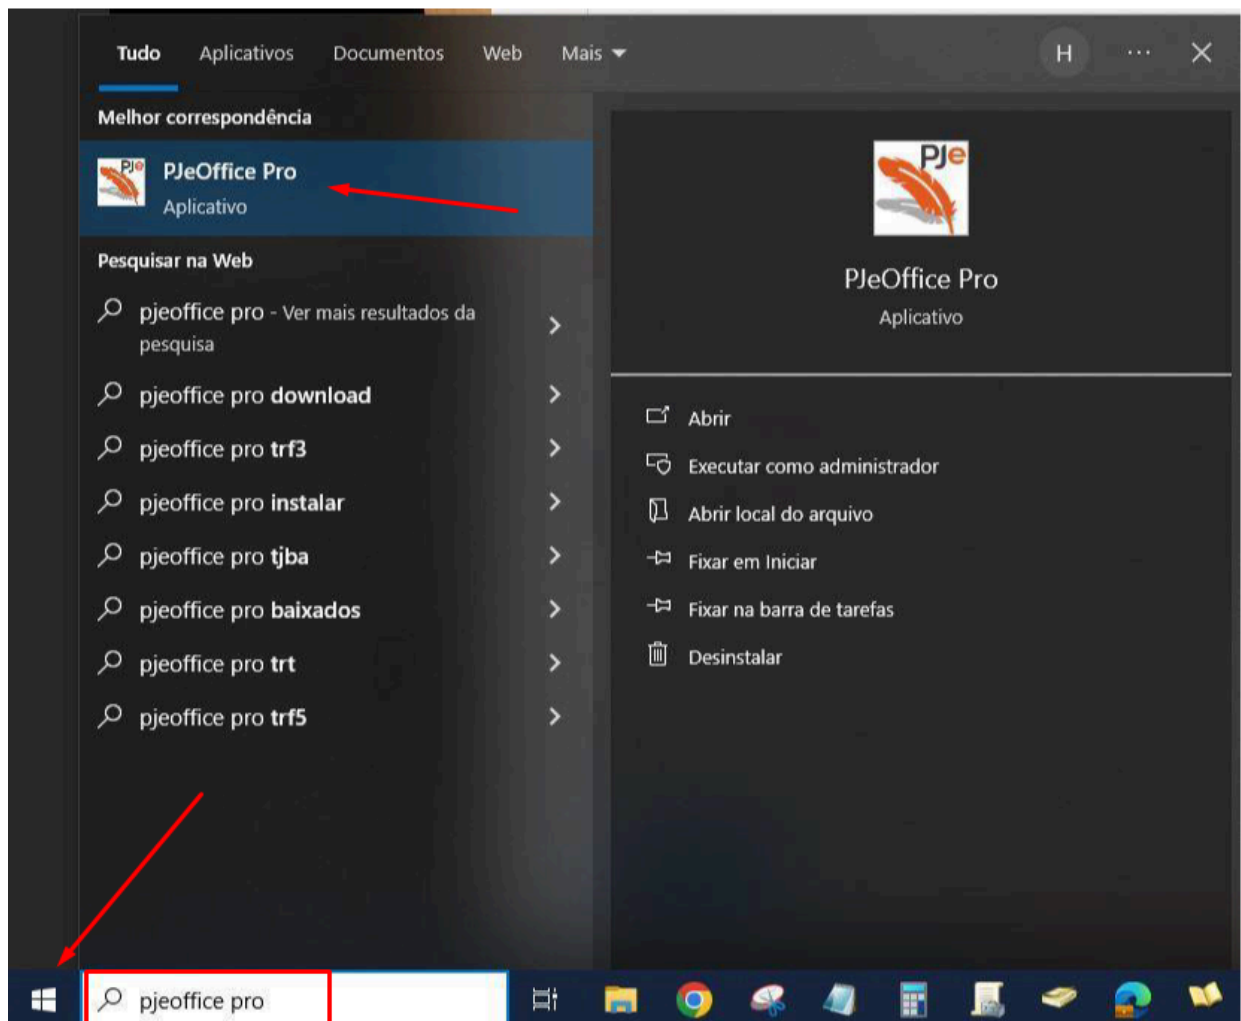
Tudo Aplicativos Documentos Web Mais

H ··· ✕

Melhor correspondência

PJeOffice Pro
Aplicativo

Pesquisar na Web

pjeoffice pro - Ver mais resultados da pesquisa

pjeoffice pro **download**

pjeoffice pro **trf3**

pjeoffice pro **instalar**

pjeoffice pro **tjba**

pjeoffice pro **baixados**

pjeoffice pro **trt**

pjeoffice pro **trf5**

PJe

PJeOffice Pro
Aplicativo

Abrir

Executar como administrador

Abrir local do arquivo

Fixar em Iniciar

Fixar na barra de tarefas

Desinstalar

pjeoffice pro